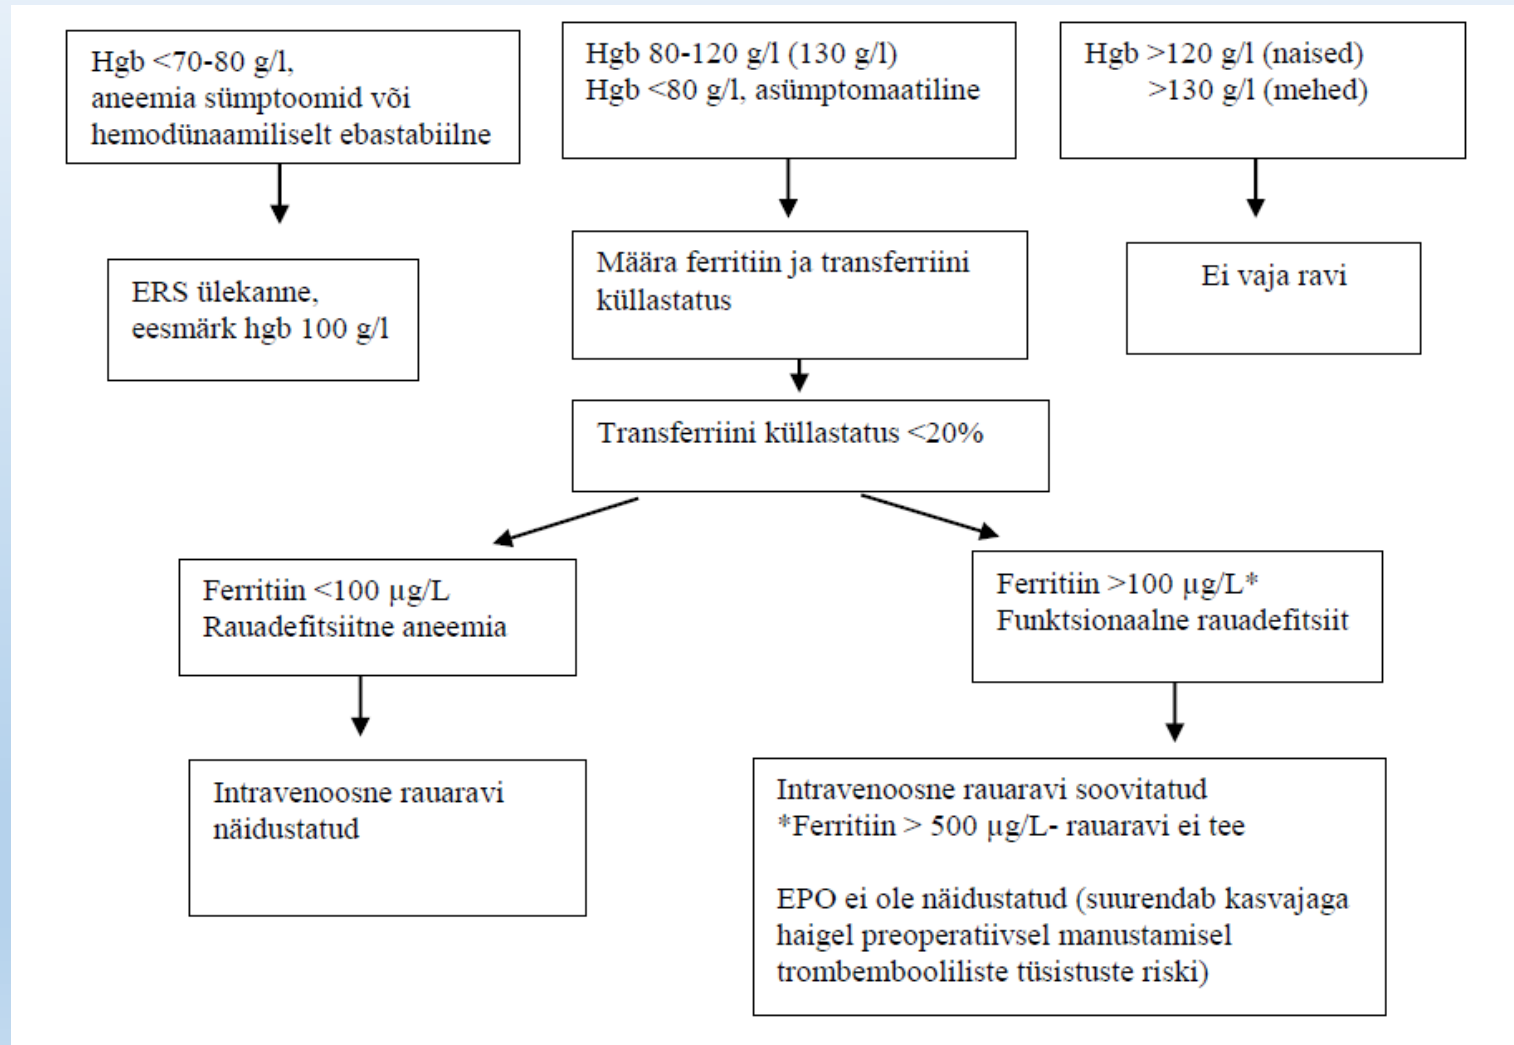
Hgb <70-80 g/l,
aneemia sümptoomid või hemodünaamiliselt ebastabiilne

Hgb 80-120 g/l (130 g/l)
Hgb <80 g/l, asümptomaatiline

Hgb >120 g/l (naised)
>130 g/l (mehed)

ERS ülekanne,
eesmärk hgb 100 g/l

Määra ferritiin ja transferriini küllastatus

Ei vaja ravi

Transferriini küllastatus <20%

Ferritiin <100 μg/L
Rauadefitsiitne aneemia

Ferritiin >100 μg/L*
Funktsionaalne rauadefitsiit

Intravenoosne rauaravi näidustatud

Intravenoosne rauaravi soovitatud
*Ferritiin > 500 μg/L- rauaravi ei tee

EPO ei ole näidustatud (suurendab kasvajaga haigel preoperatiivsel manustamisel trombemboolilise tüsistuste riski)